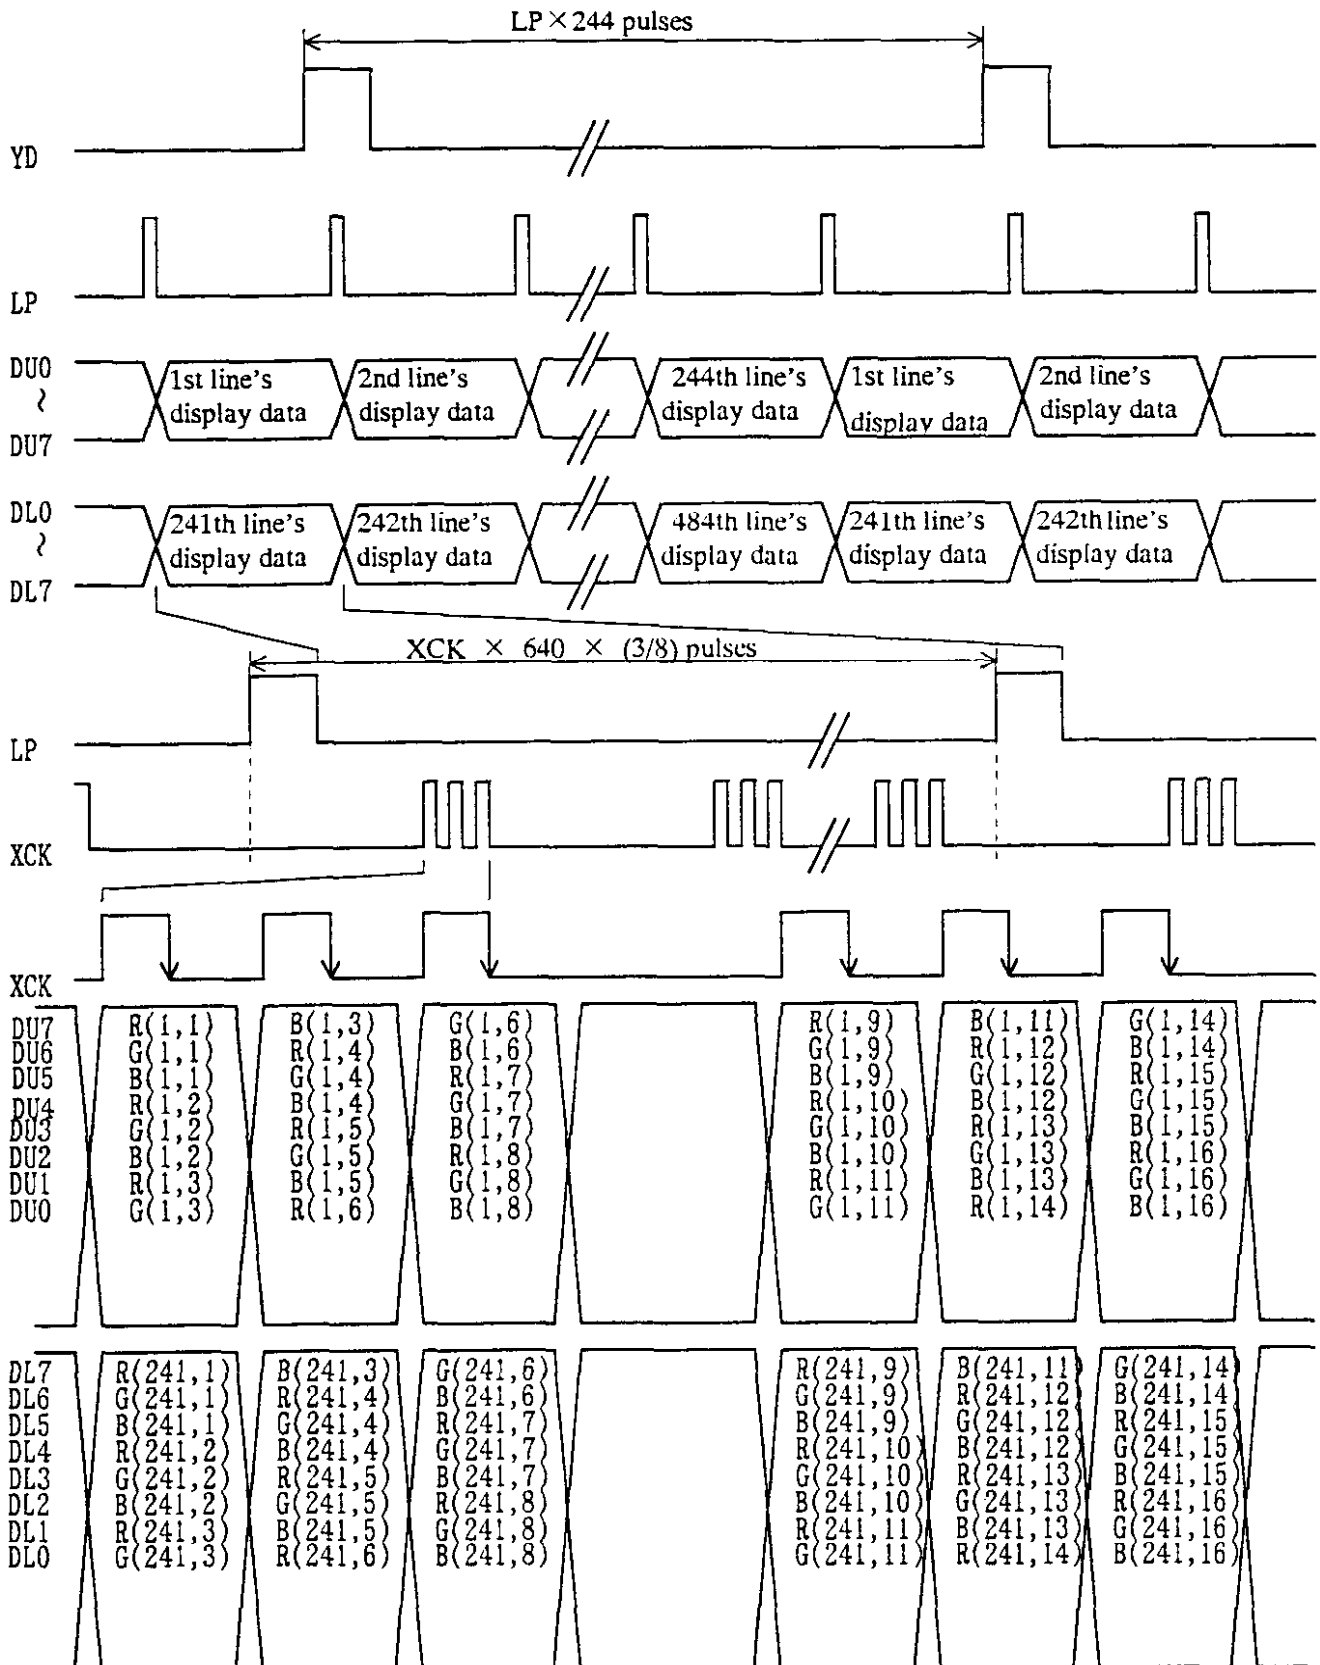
LP × 244 pulses

YD

LP

DU0
~
DU7

1st line's display data
2nd line's display data
244th line's display data
1st line's display data
2nd line's display data

DL0
~
DL7

241th line's display data
242th line's display data
484th line's display data
241th line's display data
242th line's display data

XCK × 640 × (3/8) pulses

LP

XCK

XCK

DU7
DU6
DU5
DU4
DU3
DU2
DU1
DU0

R(1,1)
G(1,1)
B(1,1)
R(1,2)
G(1,2)
B(1,2)
R(1,3)
G(1,3)

B(1,3)
R(1,4)
G(1,4)
B(1,4)
R(1,5)
G(1,5)
B(1,5)
R(1,6)

G(1,6)
B(1,6)
R(1,7)
G(1,7)
B(1,7)
R(1,8)
G(1,8)
B(1,8)

R(1,9)
G(1,9)
B(1,9)
R(1,10)
G(1,10)
B(1,10)
R(1,11)
G(1,11)

B(1,11)
R(1,12)
G(1,12)
B(1,12)
R(1,13)
G(1,13)
B(1,13)
R(1,14)

G(1,14)
B(1,14)
R(1,15)
G(1,15)
B(1,15)
R(1,16)
G(1,16)
B(1,16)

DL7
DL6
DL5
DL4
DL3
DL2
DL1
DL0

R(241,1)
G(241,1)
B(241,1)
R(241,2)
G(241,2)
B(241,2)
R(241,3)
G(241,3)

B(241,3)
R(241,4)
G(241,4)
B(241,4)
R(241,5)
G(241,5)
B(241,5)
R(241,6)

G(241,6)
B(241,6)
R(241,7)
G(241,7)
B(241,7)
R(241,8)
G(241,8)
B(241,8)

R(241,9)
G(241,9)
B(241,9)
R(241,10)
G(241,10)
B(241,10)
R(241,11)
G(241,11)

B(241,11)
R(241,12)
G(241,12)
B(241,12)
R(241,13)
G(241,13)
B(241,13)
R(241,14)

G(241,14)
B(241,14)
R(241,15)
G(241,15)
B(241,15)
R(241,16)
G(241,16)
B(241,16)